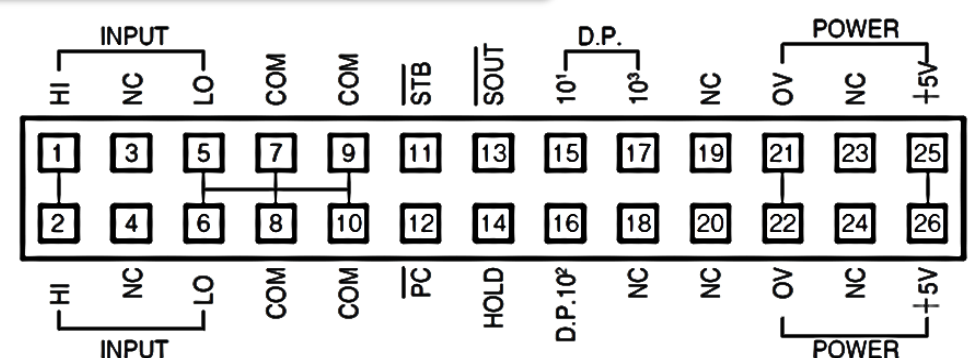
INPUT

D.P.

POWER

HI NC LO COM COM $\overline{STB}$ $\overline{SOUT}$ $10^1$ $10^3$ NC 0V NC +5V

| 1 | 3 | 5 | 7 | 9 | 11 | 13 | 15 | 17 | 19 | 21 | 23 | 25 |
|---|---|---|---|---|---|---|---|---|---|---|---|---|
| 2 | 4 | 6 | 8 | 10 | 12 | 14 | 16 | 18 | 20 | 22 | 24 | 26 |

HI NC LO COM COM $\overline{PC}$ HOLD D.P.$10^2$ NC NC 0V NC +5V

INPUT

POWER